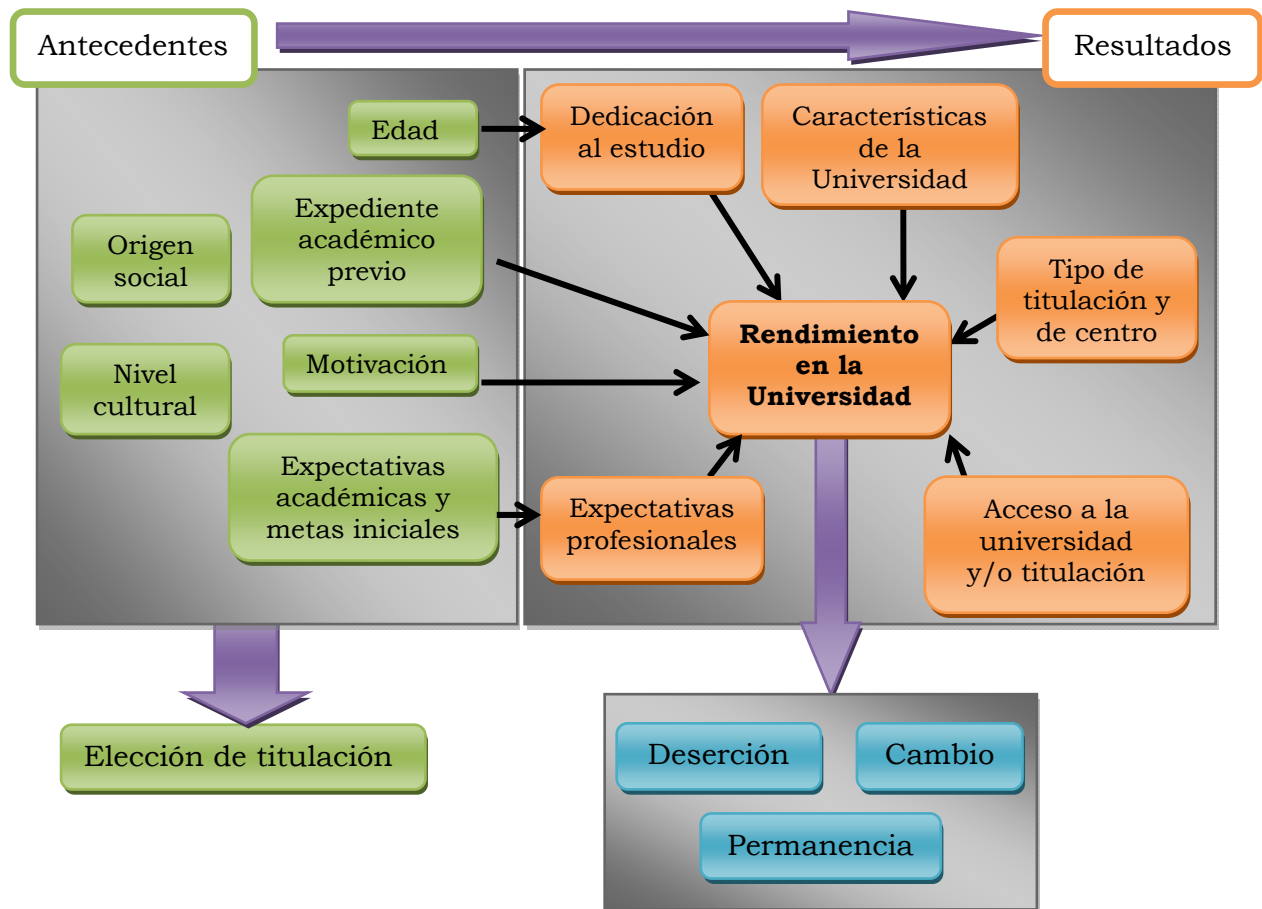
Antecedentes

Resultados

Edad

Origen social

Expediente académico previo

Nivel cultural

Motivación

Expectativas académicas y metas iniciales

Dedicación al estudio

Características de la Universidad

Tipo de titulación y de centro

**Rendimiento en la Universidad**

Expectativas profesionales

Acceso a la universidad y/o titulación

Elección de titulación

Deserción

Cambio

Permanencia